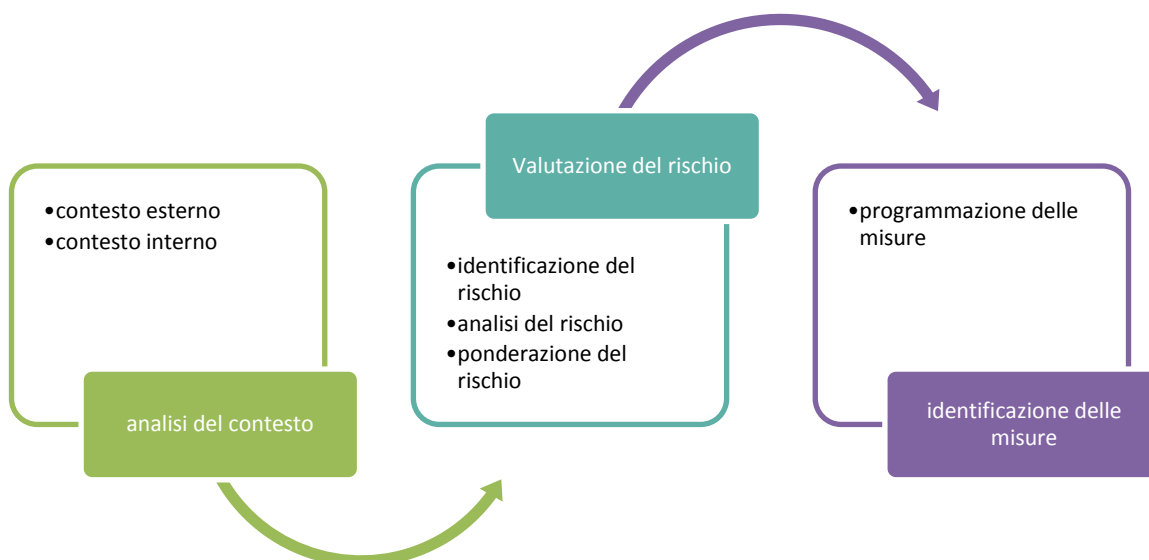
•contesto esterno
•contesto interno

analisi del contesto

Valutazione del rischio

•identificazione del rischio
•analisi del rischio
•ponderazione del rischio

•programmazione delle misure

identificazione delle misure